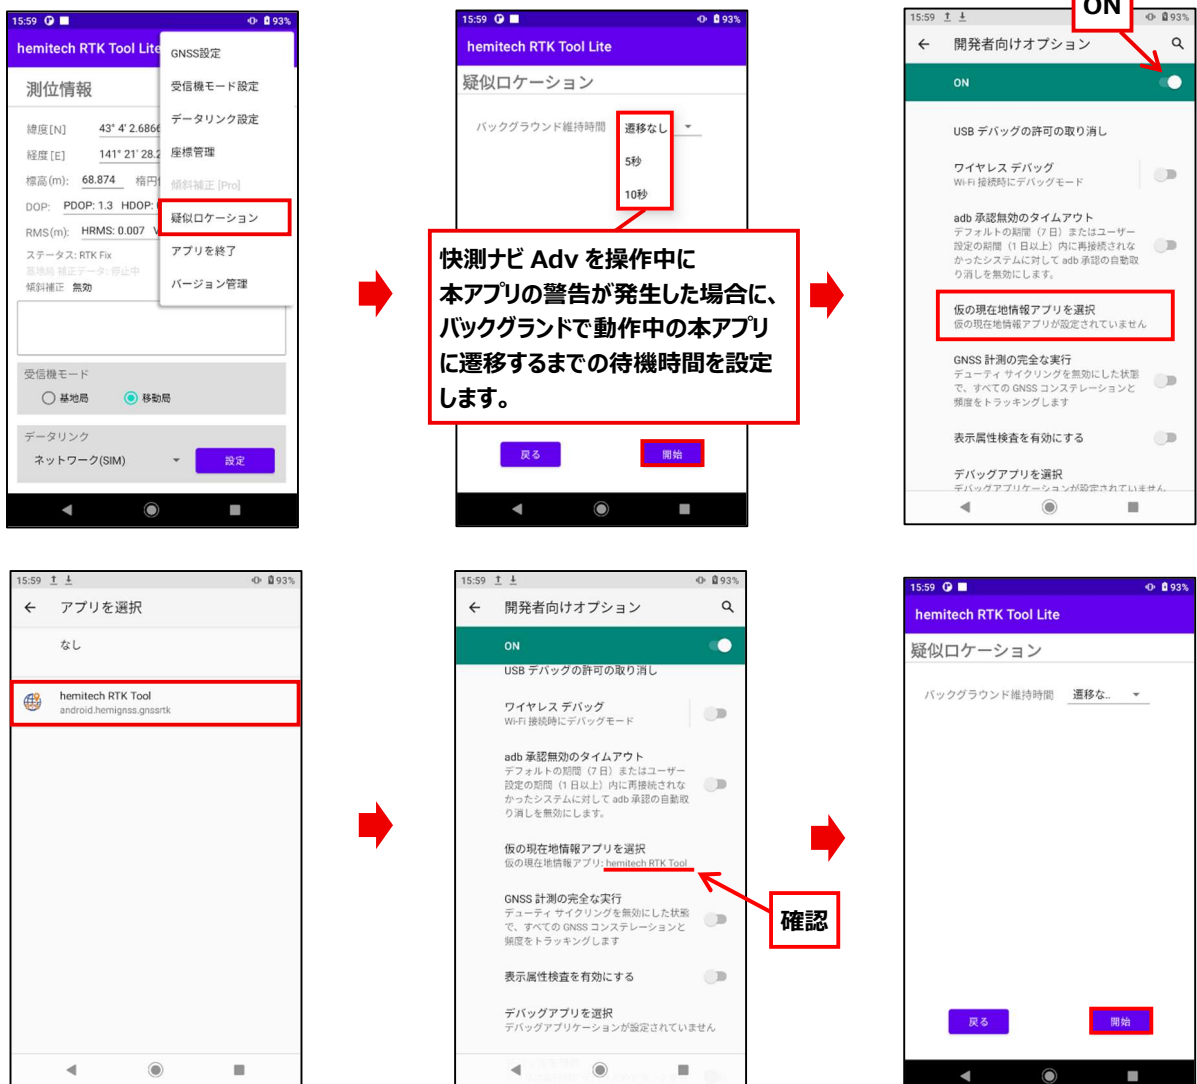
15:59 93%
hemitech RTK Tool Lite
測位情報
緯度[N] 43° 4' 2.6866
経度[E] 141° 21' 28.2
標高(m): 68.874 楕円
DOP: PDOP: 1.3 HDOP:
RMS(m): HRMS: 0.007
ステータス: RTK Fix
基地局 補正データ: 停止中
傾斜補正 無効
受信機モード
基地局
移動局
データリンク
ネットワーク(SIM)
設定

GNSS設定
受信機モード設定
データリンク設定
座標管理
傾斜補正 [Pro]
疑似ロケーション
アプリを終了
バージョン管理

15:59 93%
hemitech RTK Tool Lite
疑似ロケーション
バックグラウンド維持時間
遷移なし
5秒
10秒
快測ナビ Adv を操作中に本アプリの警告が発生した場合に、バックグランドで動作中の本アプリに遷移するまでの待機時間を設定します。
戻る
開始

ON
15:59 93%
開発者向けオプション
ON
USB デバッグの許可の取り消し
ワイヤレス デバッグ
Wi-Fi 接続時にデバッグモード
adb 承認無効のタイムアウト
デフォルトの期間（7 日）またはユーザー設定の期間（1 日以上）内に再接続されなかったシステムに対して adb 承認の自動取り消しを無効にします。
仮の現在地情報アプリを選択
仮の現在地情報アプリが設定されていません
GNSS 計測の完全な実行
デューティ サイクリングを無効にした状態で、すべての GNSS コンステレーションと頻度をトラッキングします
表示属性検査を有効にする
デバッグアプリを選択
デバッグアプリケーションが設定されていません

15:59 93%
アプリを選択
なし
hemitech RTK Tool
android.hemignss.gnssrtk

15:59 93%
開発者向けオプション
ON
USB デバッグの許可の取り消し
ワイヤレス デバッグ
Wi-Fi 接続時にデバッグモード
adb 承認無効のタイムアウト
デフォルトの期間（7 日）またはユーザー設定の期間（1 日以上）内に再接続されなかったシステムに対して adb 承認の自動取り消しを無効にします。
仮の現在地情報アプリを選択
仮の現在地情報アプリ: hemitech RTK Tool
確認
GNSS 計測の完全な実行
デューティ サイクリングを無効にした状態で、すべての GNSS コンステレーションと頻度をトラッキングします
表示属性検査を有効にする
デバッグアプリを選択
デバッグアプリケーションが設定されていません

15:59 93%
hemitech RTK Tool Lite
疑似ロケーション
バックグラウンド維持時間 遷移な..
戻る
開始